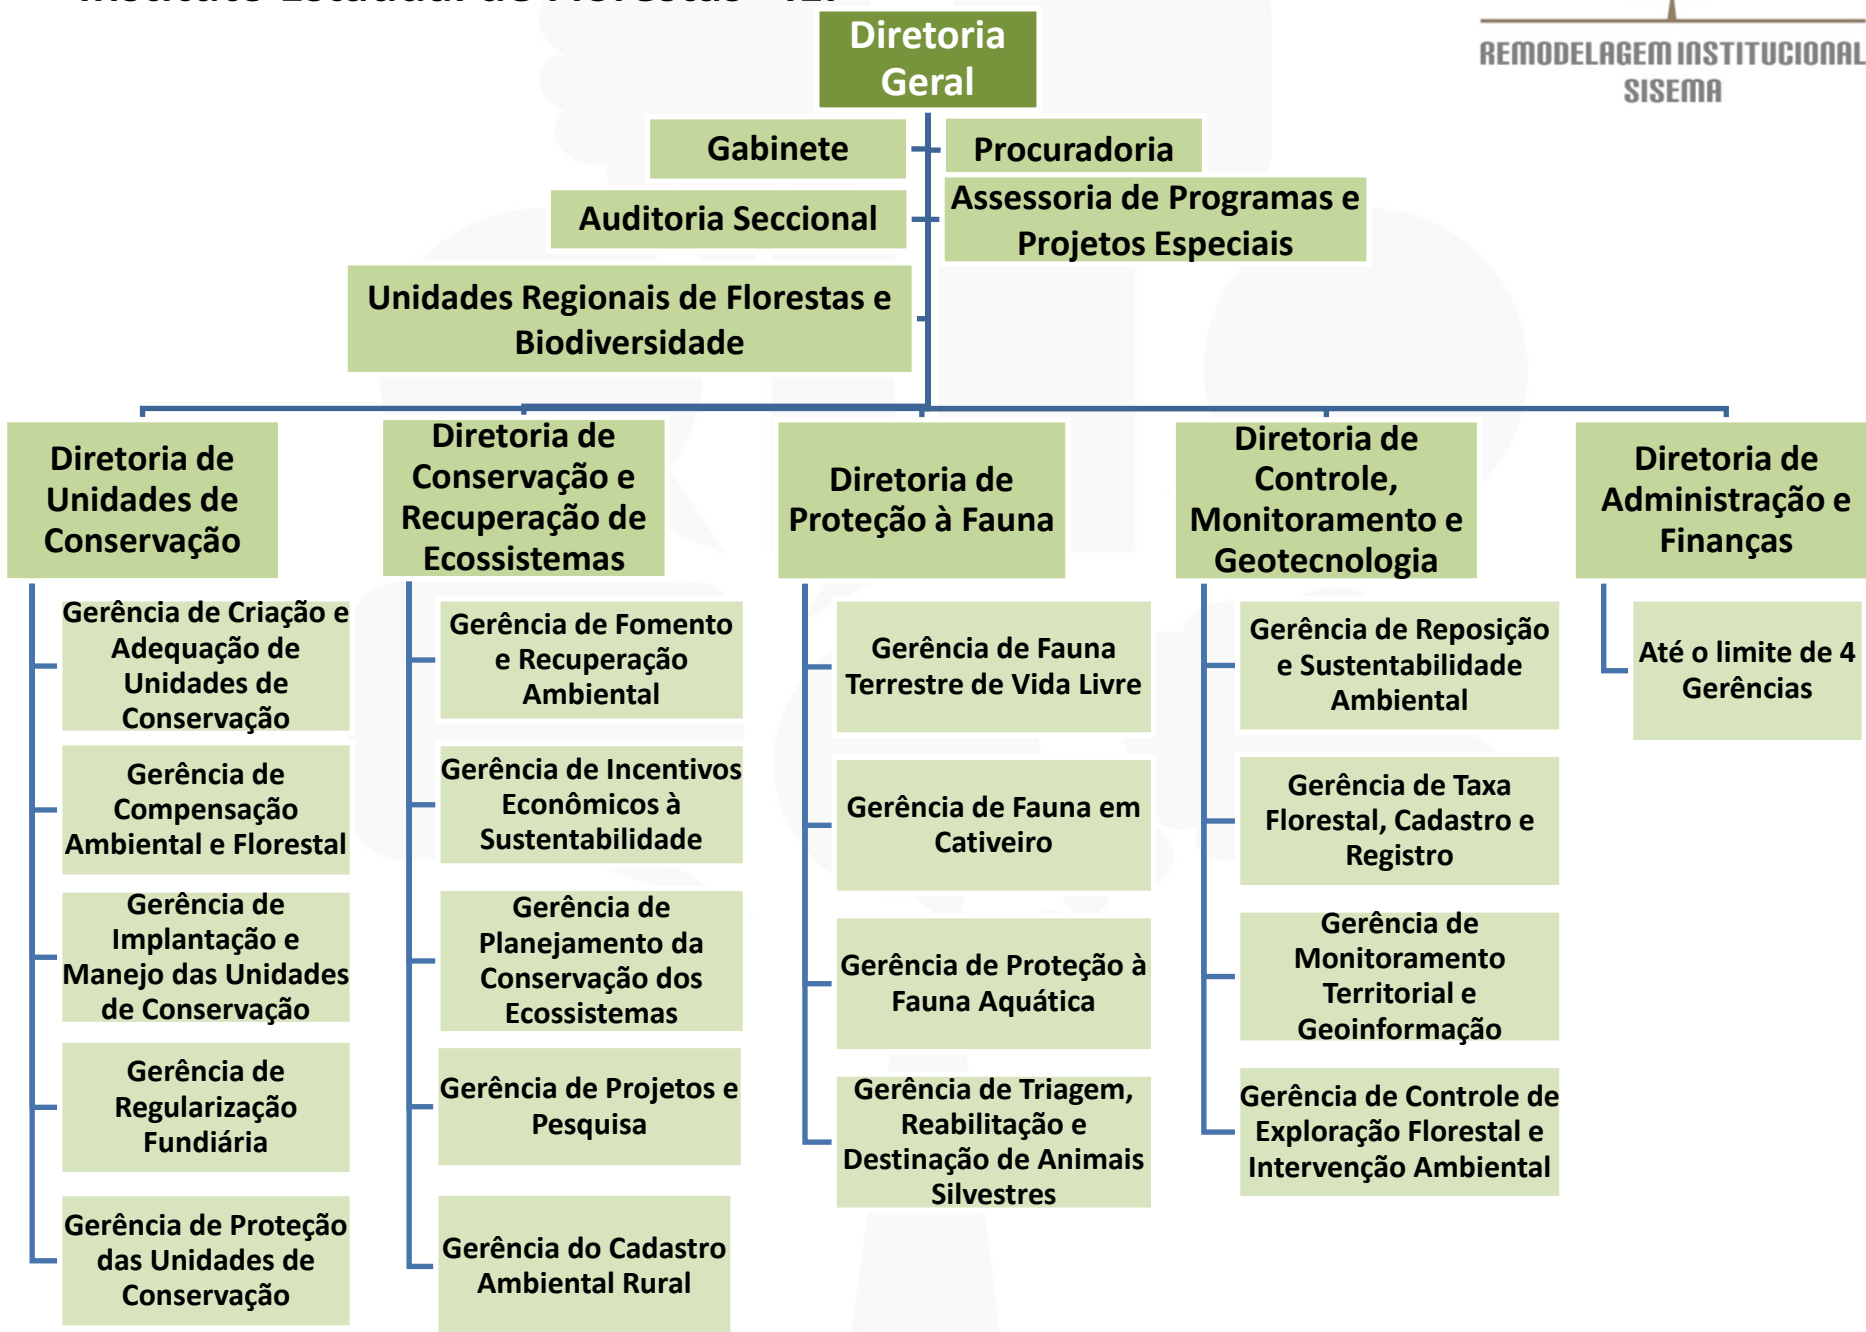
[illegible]

REMODELAGEM INSTITUCIONAL
SISEMA

Diretoria Geral

Gabinete

Procuradoria

Auditoria Seccional

Assessoria de Programas e Projetos Especiais

Unidades Regionais de Florestas e Biodiversidade

Diretoria de Unidades de Conservação

Gerência de Criação e Adequação de Unidades de Conservação

Gerência de Compensação Ambiental e Florestal

Gerência de Implantação e Manejo das Unidades de Conservação

Gerência de Regularização Fundiária

Gerência de Proteção das Unidades de Conservação

Diretoria de Conservação e Recuperação de Ecossistemas

Gerência de Fomento e Recuperação Ambiental

Gerência de Incentivos Econômicos à Sustentabilidade

Gerência de Planejamento da Conservação dos Ecossistemas

Gerência de Projetos e Pesquisa

Gerência do Cadastro Ambiental Rural

Diretoria de Proteção à Fauna

Gerência de Fauna Terrestre de Vida Livre

Gerência de Fauna em Cativeiro

Gerência de Proteção à Fauna Aquática

Gerência de Triagem, Reabilitação e Destinação de Animais Silvestres

Diretoria de Controle, Monitoramento e Geotecnologia

Gerência de Reposição e Sustentabilidade Ambiental

Gerência de Taxa Florestal, Cadastro e Registro

Gerência de Monitoramento Territorial e Geoinformação

Gerência de Controle de Exploração Florestal e Intervenção Ambiental

Diretoria de Administração e Finanças

Até o limite de 4 Gerências